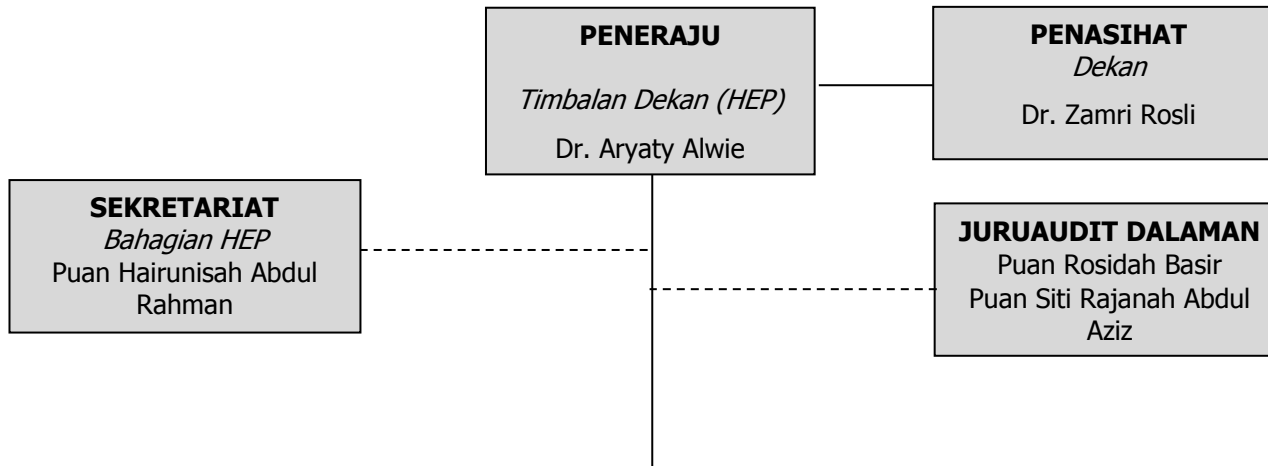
**PENERAJU**

*Timbalan Dekan (HEP)*

Dr. Aryaty Alwie

**PENASIHAT**

*Dekan*

Dr. Zamri Rosli

**SEKRETARIAT**

*Bahagian HEP*

Puan Hairunisah Abdul Rahman

**JURUAUDIT DALAMAN**

Puan Rosidah Basir

Puan Siti Rajanah Abdul Aziz